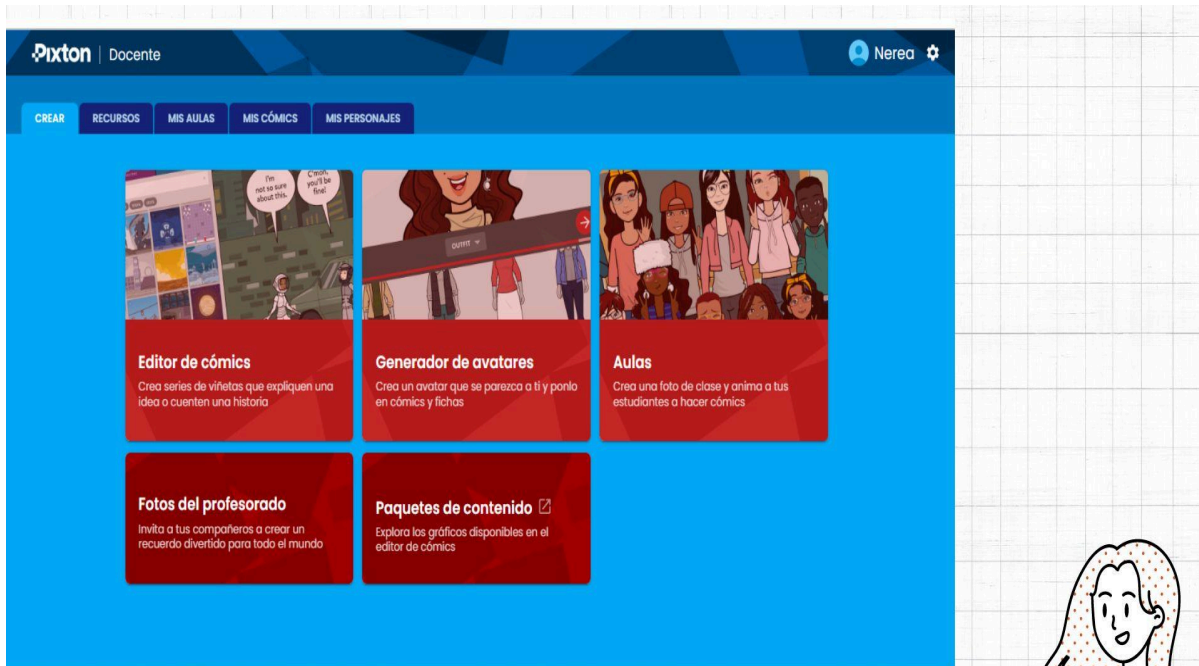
Pixton | Docente

Nerea

CREAR RECURSOS MIS AULAS MIS CÓMICS MIS PERSONAJES

I'm not so sure about this.

C'mon, you'll be fine!

Editor de cómics
Crea series de viñetas que expliquen una idea o cuenten una historia

OUTFIT

Generador de avatares
Crea un avatar que se parezca a ti y ponlo en cómics y fichas

Aulas
Crea una foto de clase y anima a tus estudiantes a hacer cómics

Fotos del profesorado
Invita a tus compañeros a crear un recuerdo divertido para todo el mundo

Paquetes de contenido
Explora los gráficos disponibles en el editor de cómics